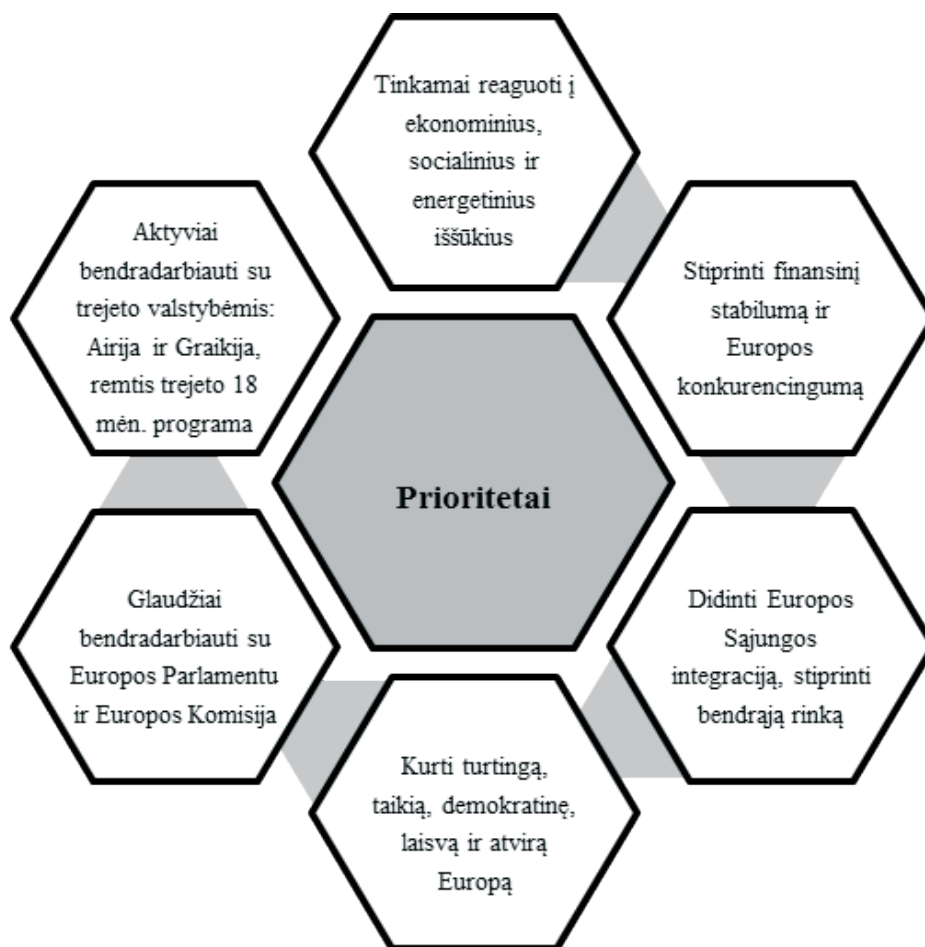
Tinkamai reaguoti į ekonominius, socialinius ir energetinius iššūkius

Aktyviai bendradarbiauti su trejeto valstybėmis: Airija ir Graikija, remtis trejeto 18 mėn. programa

Stiprinti finansinį stabilumą ir Europos konkurencingumą

Prioritetai

Glaudžiai bendradarbiauti su Europos Parlamentu ir Europos Komisija

Didinti Europos Sąjungos integraciją, stiprinti bendrąją rinką

Kurti turtingą, taikią, demokratinę, laisvą ir atvirą Europą